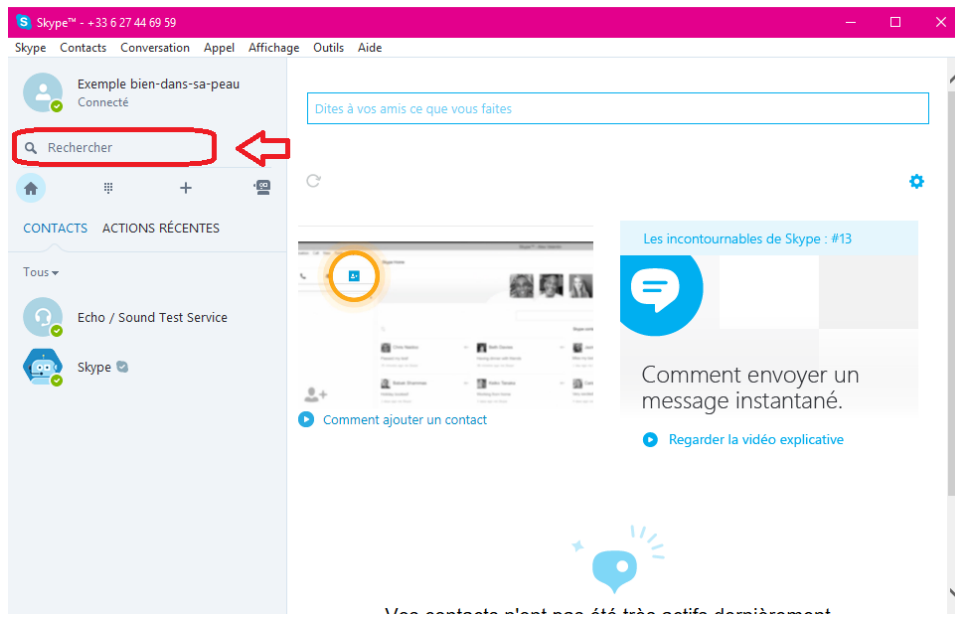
Skype™ - +33 6 27 44 69 59

Skype Contacts Conversation Appel Affichage Outils Aide

Exemple bien-dans-sa-peau
Connecté

Rechercher

CONTACTS ACTIONS RÉCENTES

Tous

Echo / Sound Test Service

Skype

Dites à vos amis ce que vous faites

Comment ajouter un contact

Les incontournables de Skype : #13

Comment envoyer un message instantané.

Regarder la vidéo explicative

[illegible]